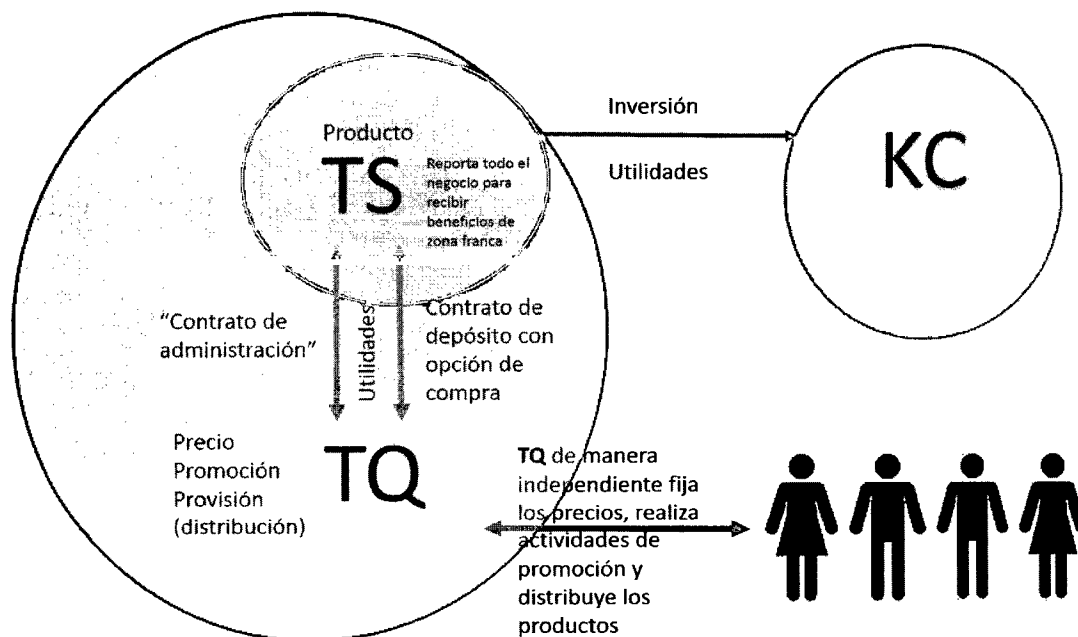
Producto

TS

Reporta todo el negocio para recibir beneficios de zona franca

Inversión

Utilidades

KC

"Contrato de administración"

Utilidades

Contrato de depósito con opción de compra

Precio
Promoción
Provisión
(distribución)

TQ

**TQ** de manera independiente fija los precios, realiza actividades de promoción y distribuye los productos